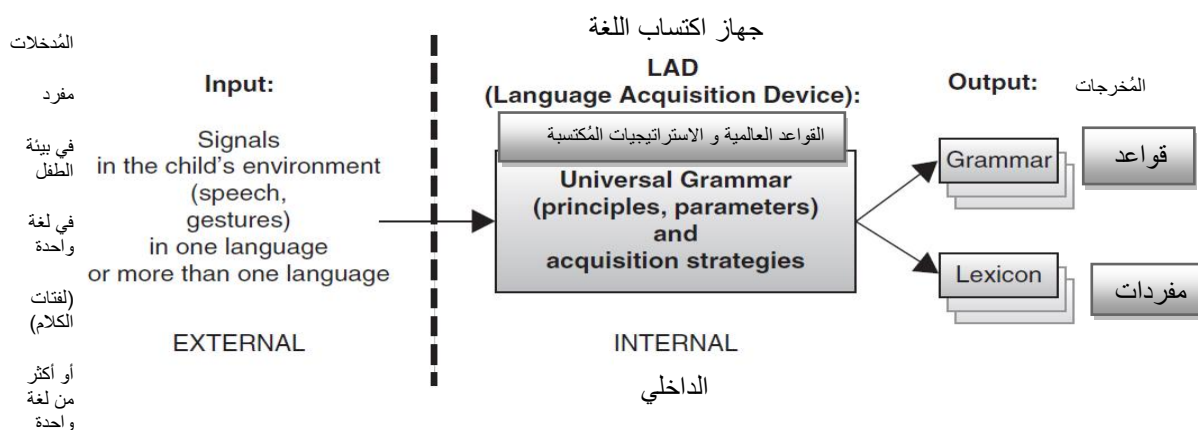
المُدخلات

مفرد

في بيئة الطفل

في لغة واحدة

(لفتات الكلام)

أو أكثر من لغة واحدة

Input:

Signals in the child's environment (speech, gestures) in one language or more than one language

EXTERNAL

جهاز اكتساب اللغة

LAD (Language Acquisition Device):

القواعد العالمية و الاستراتيجيات المُكتسبة

Universal Grammar (principles, parameters) and acquisition strategies

INTERNAL

الداخلي

Output:

المُخرجات

Grammar

قواعد

Lexicon

مفردات